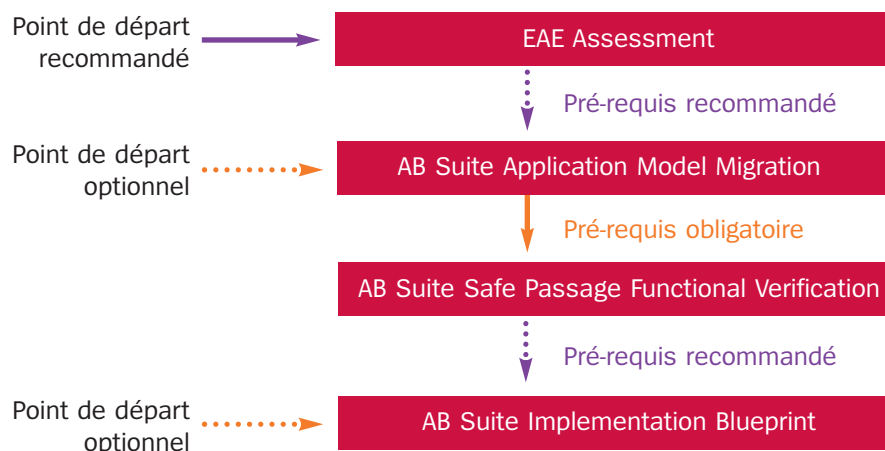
Point de départ recommandé

EAE Assessment

Pré-requis recommandé

Point de départ optionnel

AB Suite Application Model Migration

Pré-requis obligatoire

AB Suite Safe Passage Functional Verification

Pré-requis recommandé

Point de départ optionnel

AB Suite Implementation Blueprint